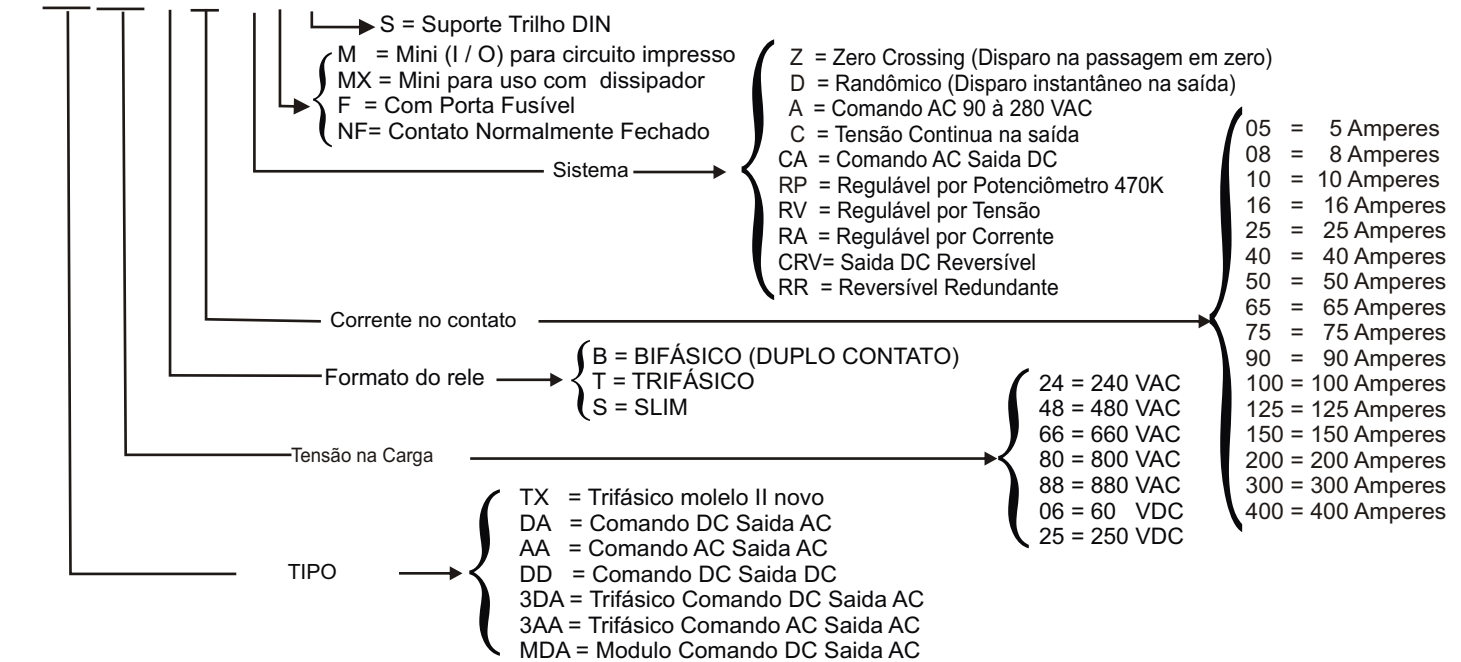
S = Suporte Trilho DIN

M = Mini (I / O) para circuito impresso
MX = Mini para uso com dissipador
F = Com Porta Fusível
NF= Contato Normalmente Fechado

Z = Zero Crossing (Disparo na passagem em zero)
D = Randômico (Disparo instantâneo na saída)
A = Comando AC 90 à 280 VAC
C = Tensão Continua na saída
CA = Comando AC Saida DC
RP = Regulável por Potenciômetro 470K
RV = Regulável por Tensão
RA = Regulável por Corrente
CRV= Saida DC Reversível
RR = Reversível Redundante

Sistema

05 = 5 Amperes
08 = 8 Amperes
10 = 10 Amperes
16 = 16 Amperes
25 = 25 Amperes
40 = 40 Amperes
50 = 50 Amperes
65 = 65 Amperes
75 = 75 Amperes
90 = 90 Amperes
100 = 100 Amperes
125 = 125 Amperes
150 = 150 Amperes
200 = 200 Amperes
300 = 300 Amperes
400 = 400 Amperes

Corrente no contato

Formato do rele

B = BIFÁSICO (DUPLO CONTATO)
T = TRIFÁSICO
S = SLIM

24 = 240 VAC
48 = 480 VAC
66 = 660 VAC
80 = 800 VAC
88 = 880 VAC
06 = 60 VDC
25 = 250 VDC

Tensão na Carga

TIPO

TX = Trifásico molelo II novo
DA = Comando DC Saida AC
AA = Comando AC Saida AC
DD = Comando DC Saida DC
3DA = Trifásico Comando DC Saida AC
3AA = Trifásico Comando AC Saida AC
MDA = Modulo Comando DC Saida AC